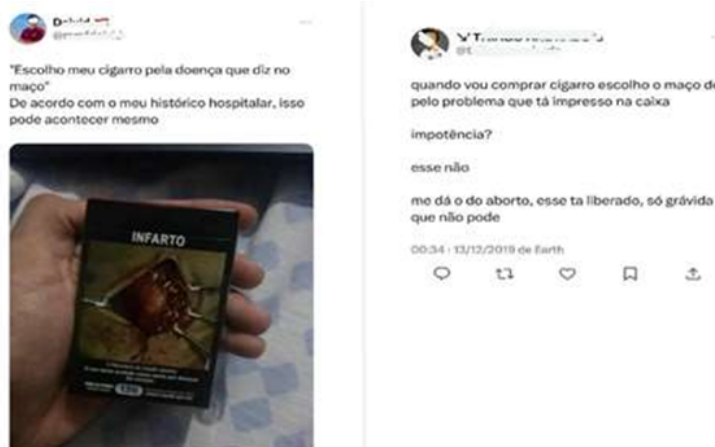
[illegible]
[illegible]

"Escolho meu cigarro pela doença que diz no maço"
De acordo com o meu histórico hospitalar, isso pode acontecer mesmo

INFARTO

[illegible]

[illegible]

quando vou comprar cigarro escolho o maço d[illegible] pelo problema que tá impresso na caixa

impotência?

esse não

me dá o do aborto, esse ta liberado, só grávida que não pode

00:34 · 13/12/2019 de Earth